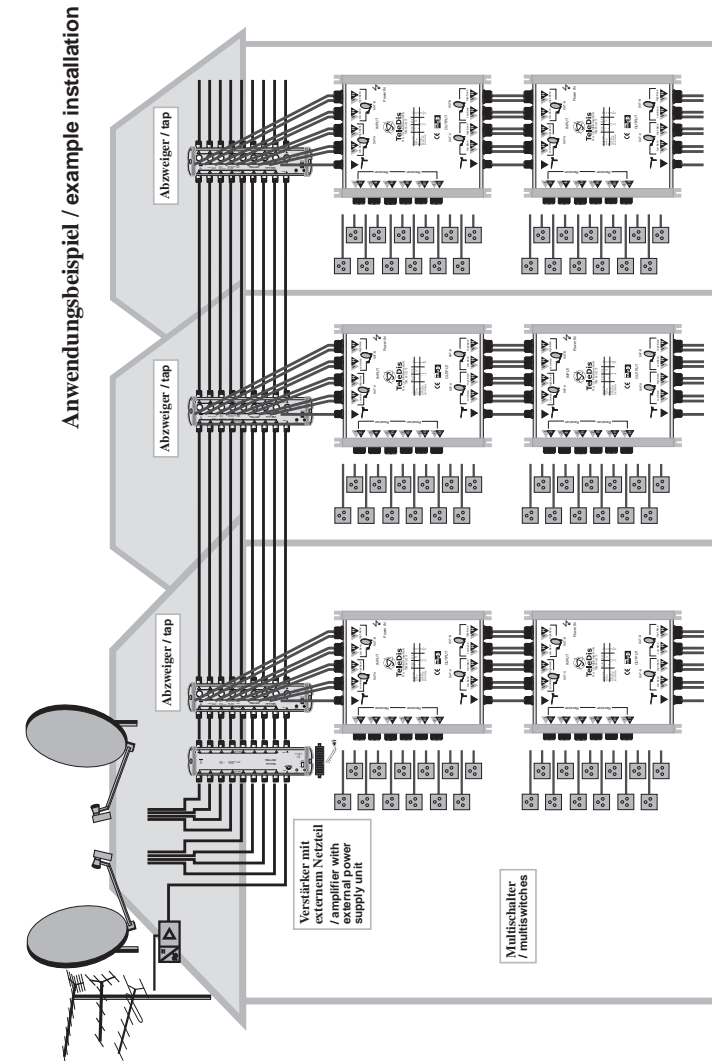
Anwendungsbeispiel / example installation

Abzweiger / tap

Abzweiger / tap

Abzweiger / tap

Verstärker mit externem Netzteil / amplifier with external power supply unit

Multischalter / multiswitches

TeleDis

TeleDis

TeleDis

TeleDis

TeleDis

TeleDis